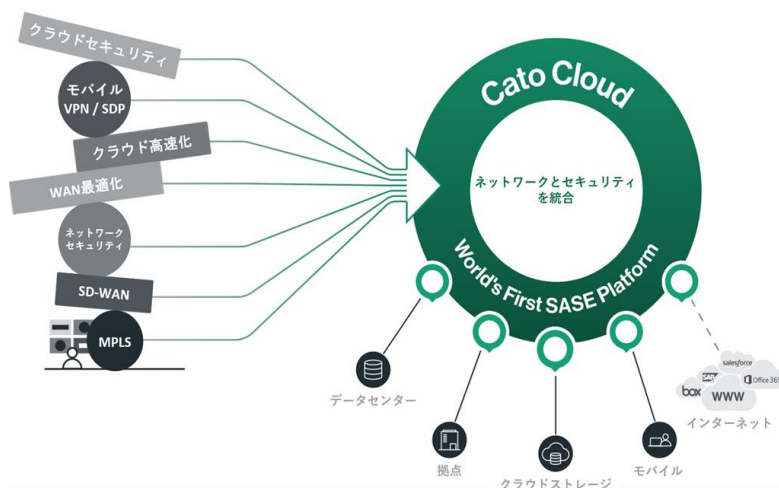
クラウドセキュリティ

モバイル
VPN / SDP

クラウド高速化

WAN最適化

ネットワーク
セキュリティ

SD-WAN

MPLS

Cato Cloud

ネットワークとセキュリティ
を統合

World's First SASE Platform

データセンター

拠点

クラウドストレージ

モバイル

salesforce
SAP
Office 365
box
WWW
インターネット